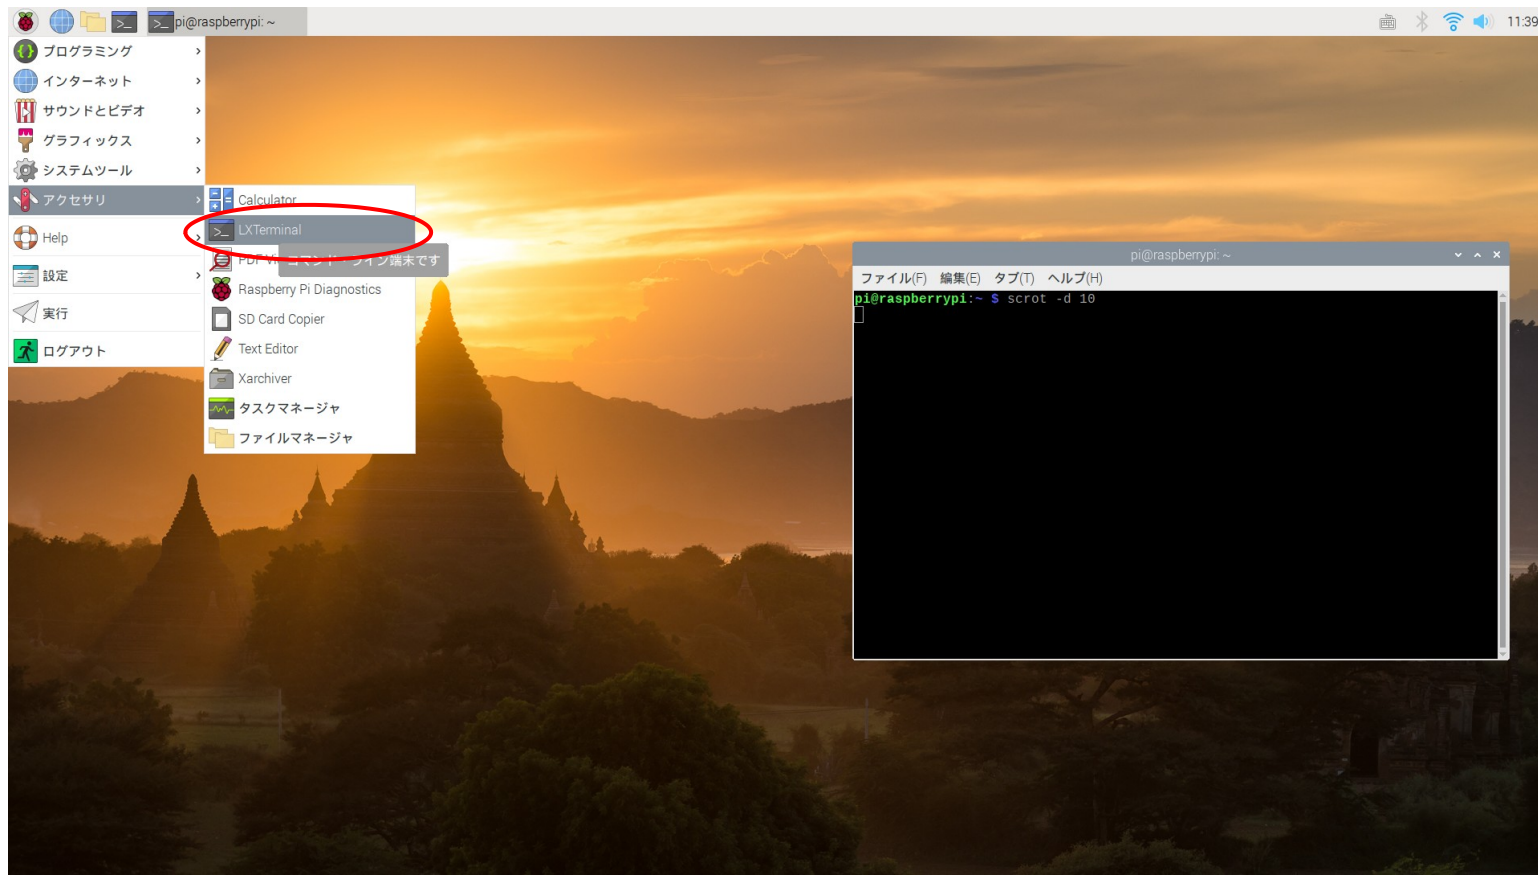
pi@raspberrypi: ~

11:39

プログラミング
インターネット
サウンドとビデオ
グラフィックス
システムツール
アクセサリ
Help
設定
実行
ログアウト

Calculator
LXTerminal
PDF V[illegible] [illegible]ライン端末です
Raspberry Pi Diagnostics
SD Card Copier
Text Editor
Xarchiver
タスクマネージャ
ファイルマネージャ

pi@raspberrypi: ~
ファイル(F) 編集(E) タブ(T) ヘルプ(H)
pi@raspberrypi:~ $ scrot -d 10